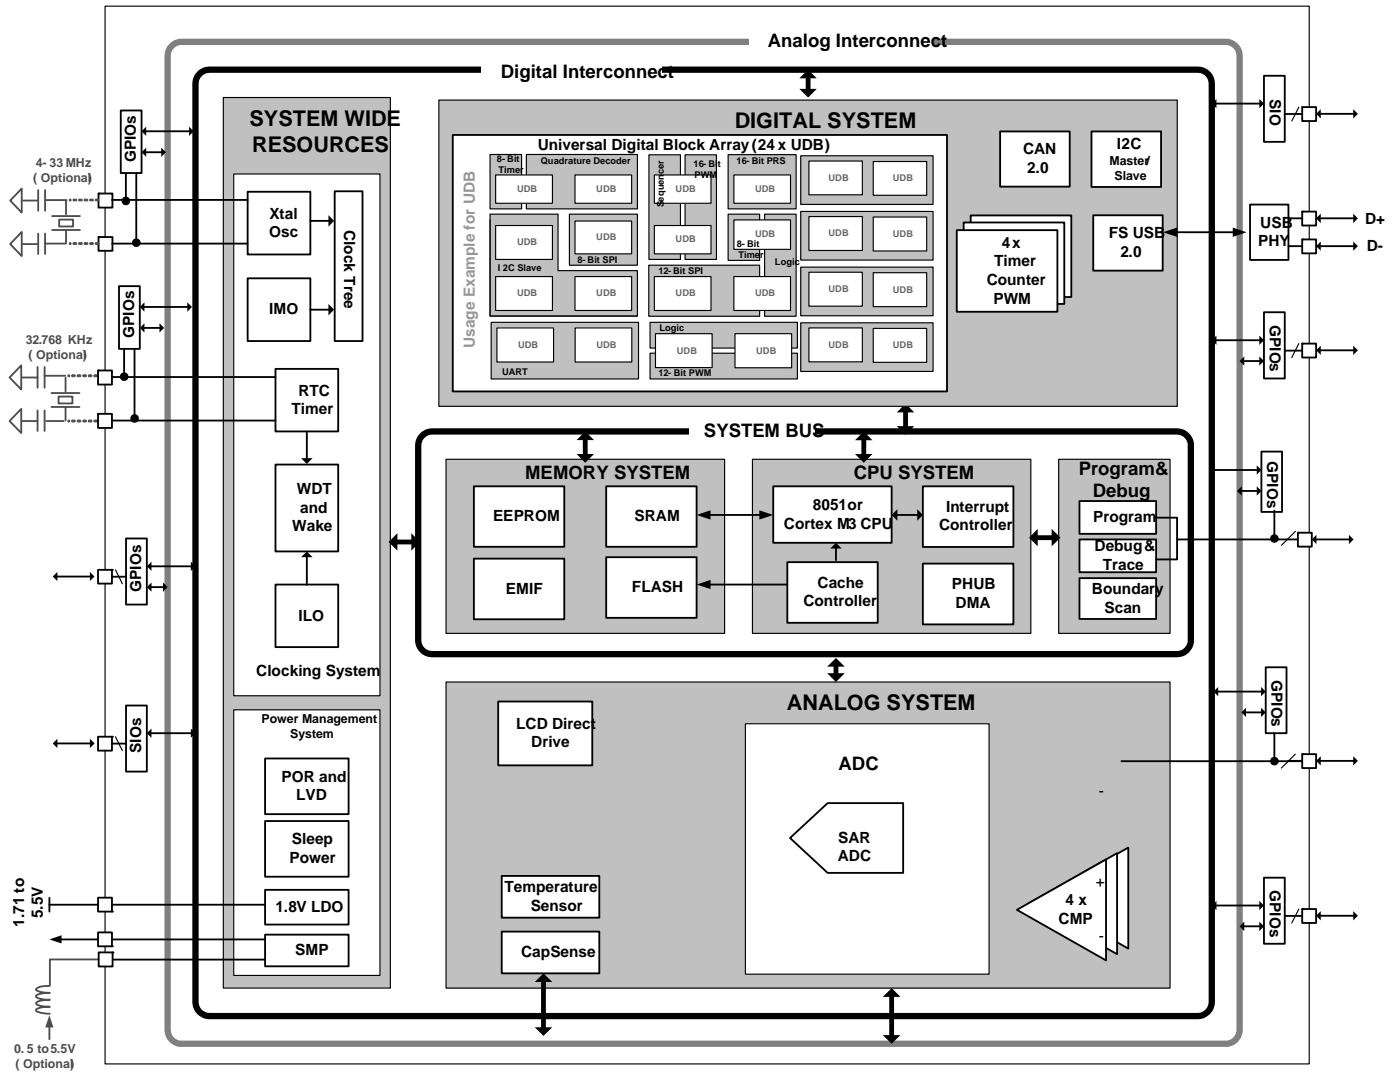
Analog Interconnect

Digital Interconnect

SYSTEM WIDE RESOURCES

GPIOs

4- 33 MHz
( Optional)

Xtal Osc

Clock Tree

IMO

GPIOs

32.768 KHz
( Optional)

RTC Timer

WDT and Wake

ILO

Clocking System

GPIOs

SIOs

Power Management System

POR and LVD

Sleep Power

1.71 to 5.5V

1.8V LDO

SMP

0. 5 to 5.5V
( Optional)

DIGITAL SYSTEM

Universal Digital Block Array (24 x UDB)

Usage Example for UDB

8- Bit Timer

Quadrature Decoder

UDB

UDB

Sequencer

16- Bit PWM

UDB

16- Bit PRS

UDB

UDB

UDB

UDB

UDB

8- Bit SPI

UDB

UDB

8- Bit Timer

Logic

UDB

UDB

I 2C Slave

UDB

UDB

12- Bit SPI

UDB

UDB

UDB

UDB

UDB

UDB

Logic

UDB

UDB

UDB

UDB

UART

12- Bit PWM

CAN 2.0

I2C Master/ Slave

4 x Timer Counter PWM

FS USB 2.0

SIO

USB PHY

D+

D-

GPIOs

SYSTEM BUS

MEMORY SYSTEM

EEPROM

SRAM

EMIF

FLASH

CPU SYSTEM

8051 or Cortex M3 CPU

Interrupt Controller

Cache Controller

PHUB DMA

Program& Debug

Program

Debug & Trace

Boundary Scan

GPIOs

ANALOG SYSTEM

LCD Direct Drive

ADC

SAR ADC

Temperature Sensor

CapSense

4 x CMP

+

-

-

GPIOs

GPIOs